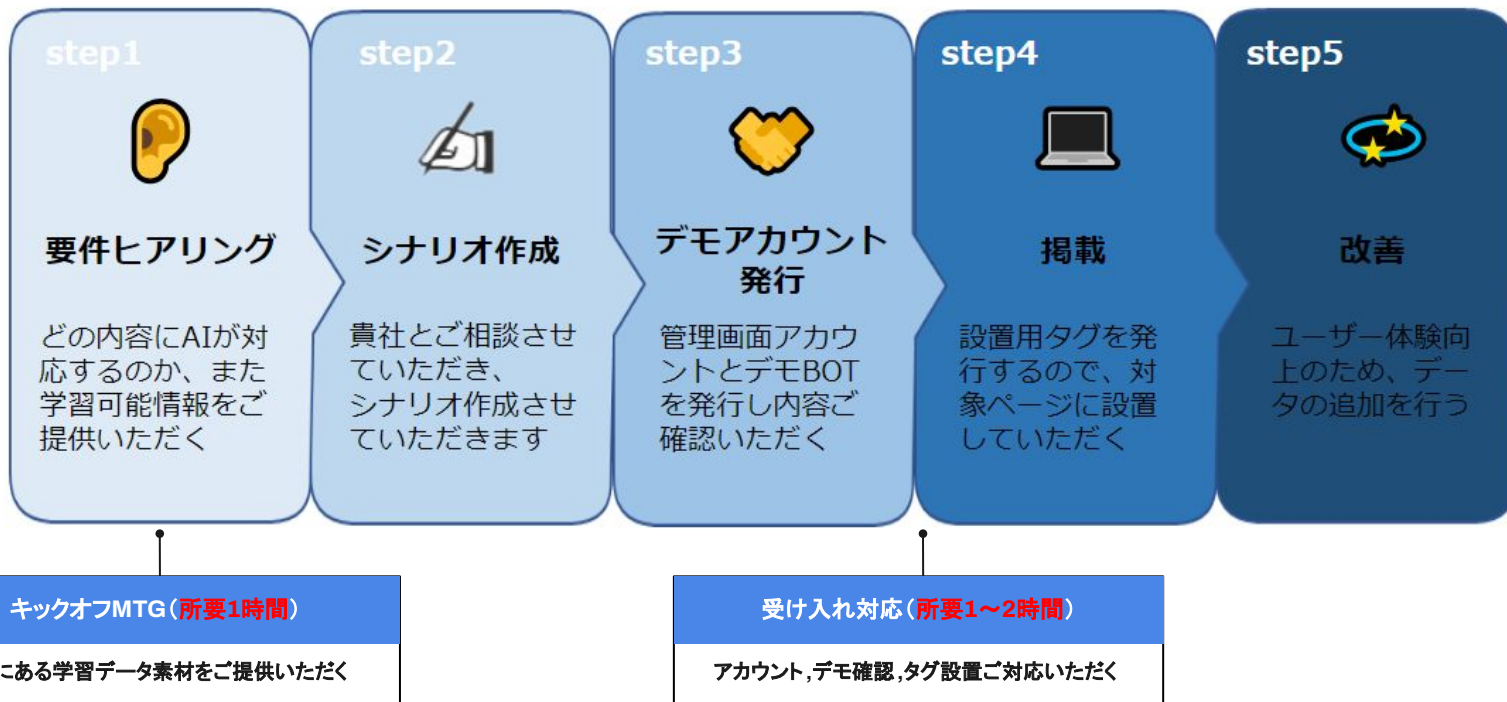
step1

要件ヒアリング

どの内容にAIが対応するのか、また学習可能情報をご提供いただく

step2

シナリオ作成

貴社とご相談させていただき、シナリオ作成させていただきます

step3

デモアカウント発行

管理画面アカウントとデモBOTを発行し内容ご確認いただく

step4

掲載

設置用タグを発行するので、対象ページに設置していただく

step5

改善

ユーザー体験向上のため、データの追加を行う

キックオフMTG（所要1時間）

にある学習データ素材をご提供いただく

受け入れ対応（所要1～2時間）

アカウント,デモ確認,タグ設置ご対応いただく